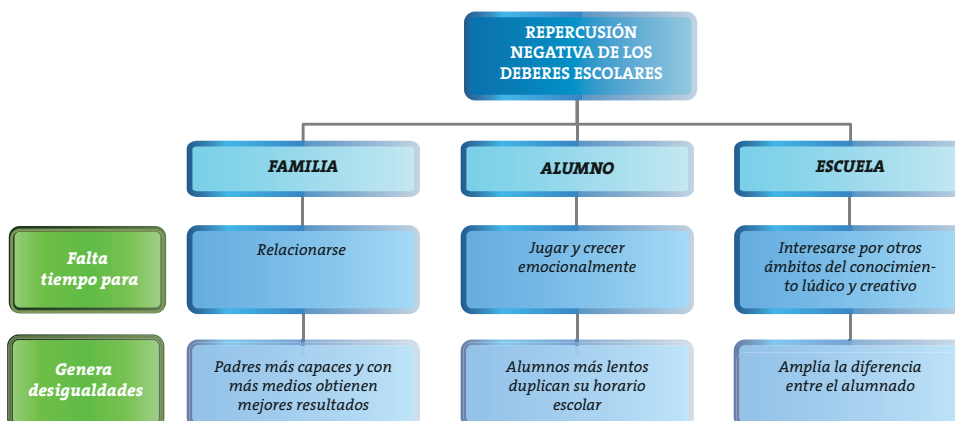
REPERCUSIÓN NEGATIVA DE LOS DEBERES ESCOLARES

FAMILIA

ALUMNO

ESCUELA

Falta tiempo para

Relacionarse

Jugar y crecer emocionalmente

Interesarse por otros ámbitos del conocimiento lúdico y creativo

Genera desigualdades

Padres más capaces y con más medios obtienen mejores resultados

Alumnos más lentos duplican su horario escolar

Amplía la diferencia entre el alumnado